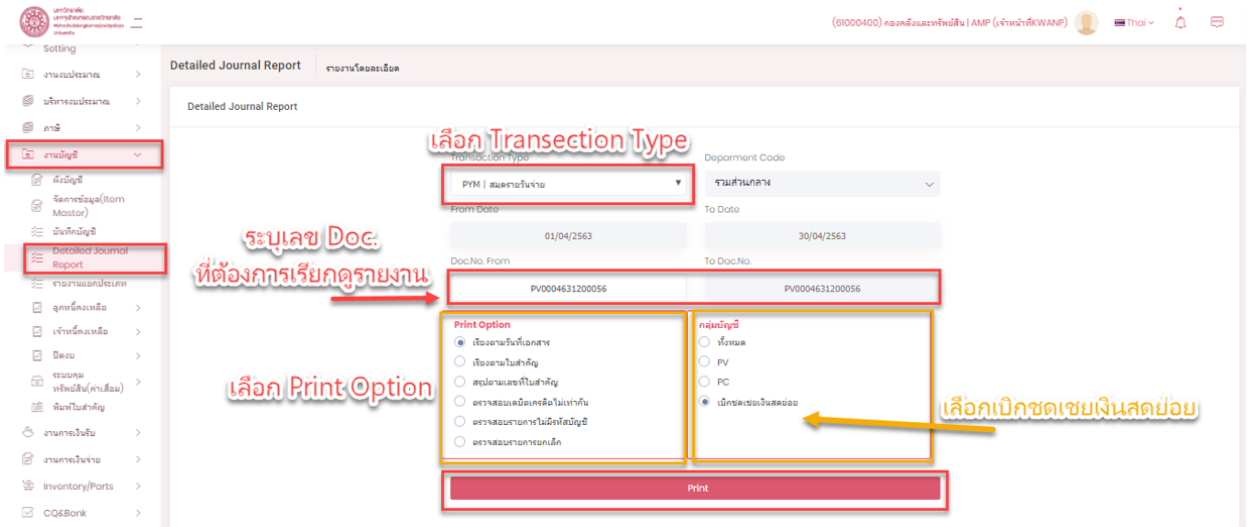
มหาวิทยาลัยเทคโนโลยีพระจอมเกล้าพระนครเหนือ King Mongkut's University of Technology North Bangkok

(61000400) กองคลังและทรัพย์สิน | AMP (เจ้าหน้าที่KWANP) Thai

Setting
งานงบประมาณ
บริหารงบประมาณ
ภาษี
งานบัญชี
ผังบัญชี
จัดการข้อมูล(Item Master)
บันทึกบัญชี
Detailed Journal Report
รายงานแยกประเภท
ลูกหนี้คงเหลือ
เจ้าหนี้คงเหลือ
ปิดงบ
ระบบคุมทรัพย์สิน(ค่าเสื่อม)
พิมพ์ใบสำคัญ
งานการเงินรับ
งานการเงินจ่าย
Inventory/Parts
CQ&Bank

Detailed Journal Report รายงานโดยละเอียด

Detailed Journal Report

เลือก Transection Type

Transaction Type
PYM | สมุดรายวันจ่าย

Deparment Code
รวมส่วนกลาง

From Date
01/04/2563

To Date
30/04/2563

ระบุเลข Doc. ที่ต้องการเรียกดูรายงาน

Doc.No. From
PV0004631200056

To Doc.No.
PV0004631200056

Print Option
เรียงตามวันที่เอกสาร
เรียงตามใบสำคัญ
สรุปตามเลขที่ใบสำคัญ
ตรวจสอบเดบิตเครดิตไม่เท่ากัน
ตรวจสอบรายการไม่มีรหัสบัญชี
ตรวจสอบรายการยกเลิก

เลือก Print Option

กลุ่มบัญชี
ทั้งหมด
PV
PC
เบิกชดเชยเงินสดย่อย

เลือกเบิกชดเชยเงินสดย่อย

Print